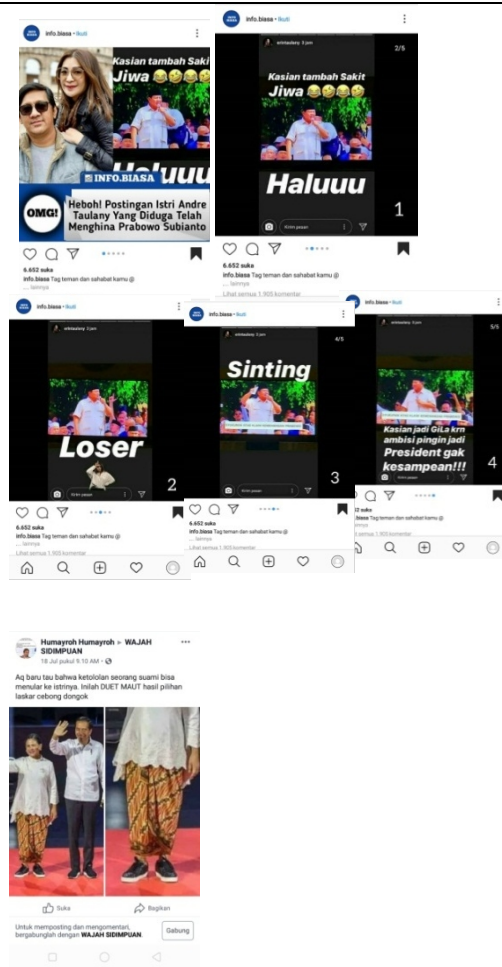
info.biasa • Ikuti

Kasian tambah Saki Jiwa 😂😂😂😂

Haluuu

INFO.BIASA

OMG! Heboh! Postingan Istri Andre Taulany Yang Diduga Telah Menghina Prabowo Subianto

6.652 suka
info.biasa Tag teman dan sahabat kamu @ ... lainnya

info.biasa • Ikuti

2/5

Kasian tambah Sakit Jiwa 😂😂😂😂

Haluuu

1

Kirim pesan

6.652 suka
info.biasa Tag teman dan sahabat kamu @ ... lainnya
Lihat semua 1.905 komentar

info.biasa • Ikuti

Loser

2

Kirim pesan

6.652 suka
info.biasa Tag teman dan sahabat kamu @ ... lainnya
Lihat semua 1.905 komentar

info.biasa

4/5

Sinting

3

Kirim pesan

6.652 suka
info.biasa Tag teman dan sahabat kamu @ ... lainnya
Lihat semua 1.905 komentar

info.biasa • Ikuti

5/5

Kasian jadi GiLa krn ambisi pingin jadi President gak kesampean!!!

4

Kirim pesan

Humayroh Humayroh ▸ WAJAH SIDIMPUAN
18 Jul pukul 9.10 AM •

Aq baru tau bahwa ketololan seorang suami bisa menular ke istrinya. Inilah DUET MAUT hasil pilihan laskar cebong dongok

Suka
Bagikan

Untuk memposting dan mengomentari, bergabunglah dengan WAJAH SIDIMPUAN.
Gabung